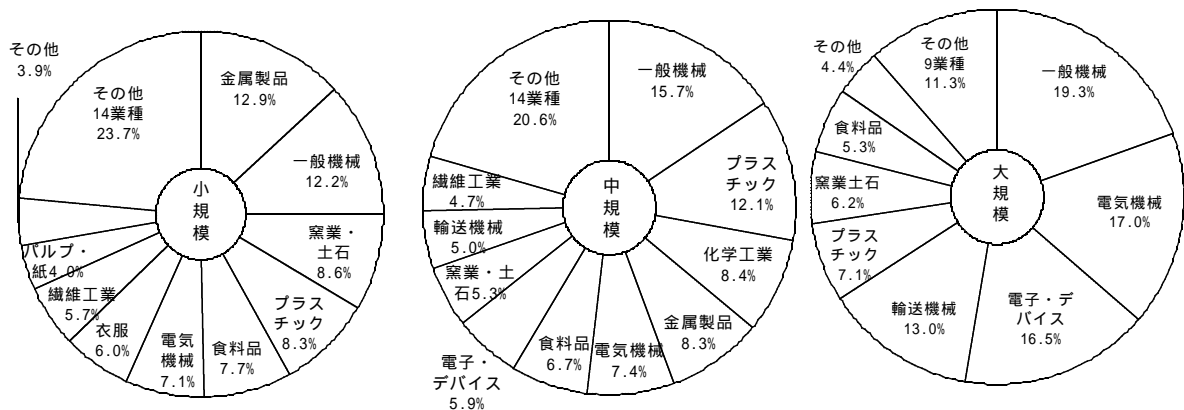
その他
3.9%

その他
14業種
23.7%

金属製品
12.9%

一般機械
12.2%

窯業・
土石
8.6%

プラス
チック
8.3%

食料品
7.7%

電気
機械
7.1%

衣服
6.0%

繊維工業
5.7%

パルプ・
紙4.0%

小
規
模

その他
14業種
20.6%

一般機械
15.7%

プラス
チック
12.1%

化学工業
8.4%

金属製品
8.3%

電気機械
7.4%

食料品
6.7%

電子・
デバイス
5.9%

窯業・土
石5.3%

輸送機械
5.0%

繊維工業
4.7%

中
規
模

その他
4.4%

その他
9業種
11.3%

一般機械
19.3%

電気機械
17.0%

電子・デ
バイス
16.5%

輸送機械
13.0%

プラス
チック
7.1%

窯業土石
6.2%

食料品
5.3%

大
規
模